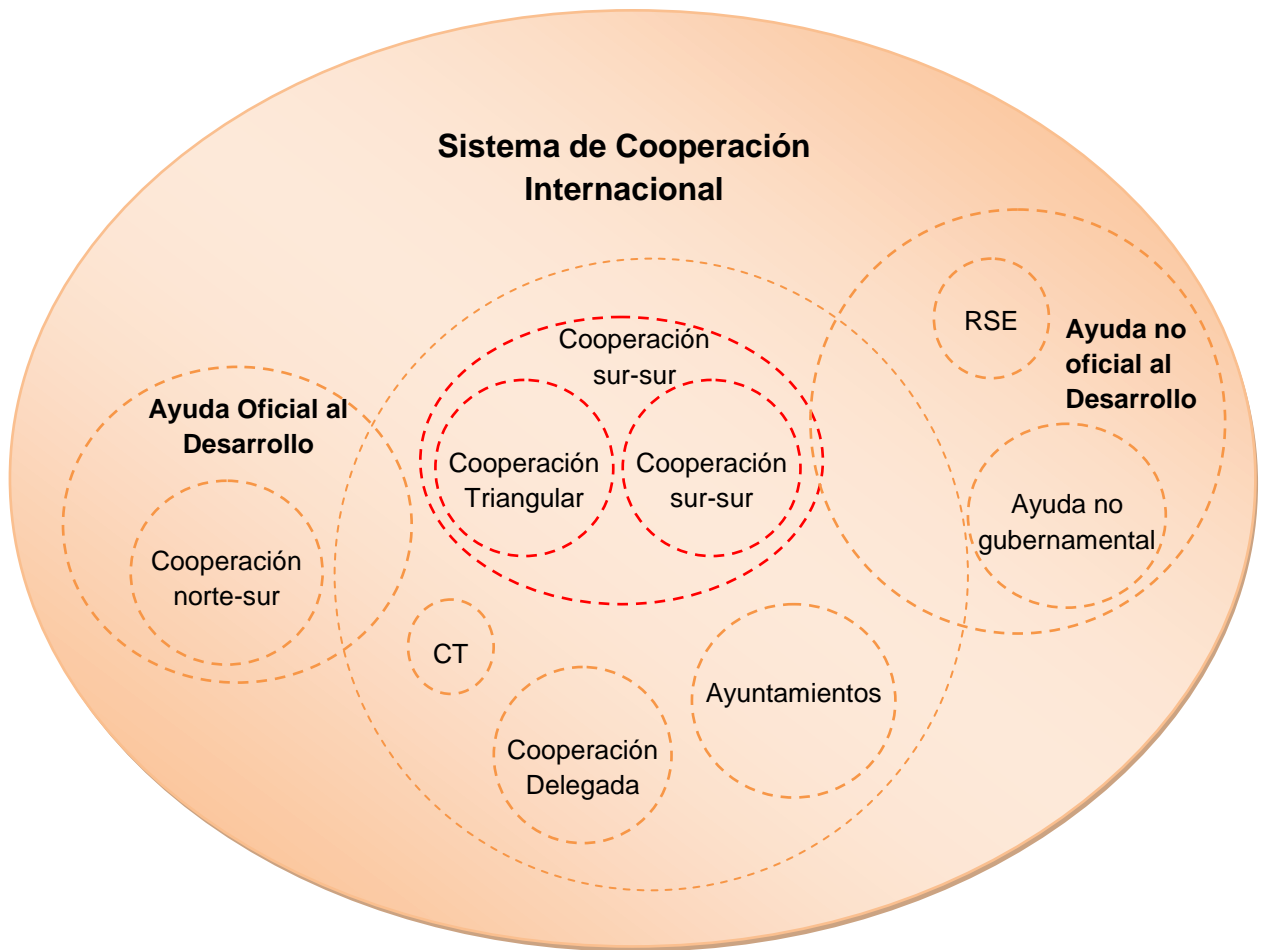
Sistema de Cooperación Internacional

RSE

Ayuda no oficial al Desarrollo

Cooperación sur-sur

Ayuda Oficial al Desarrollo

Cooperación Triangular

Cooperación sur-sur

Ayuda no gubernamental

Cooperación norte-sur

CT

Ayuntamientos

Cooperación Delegada